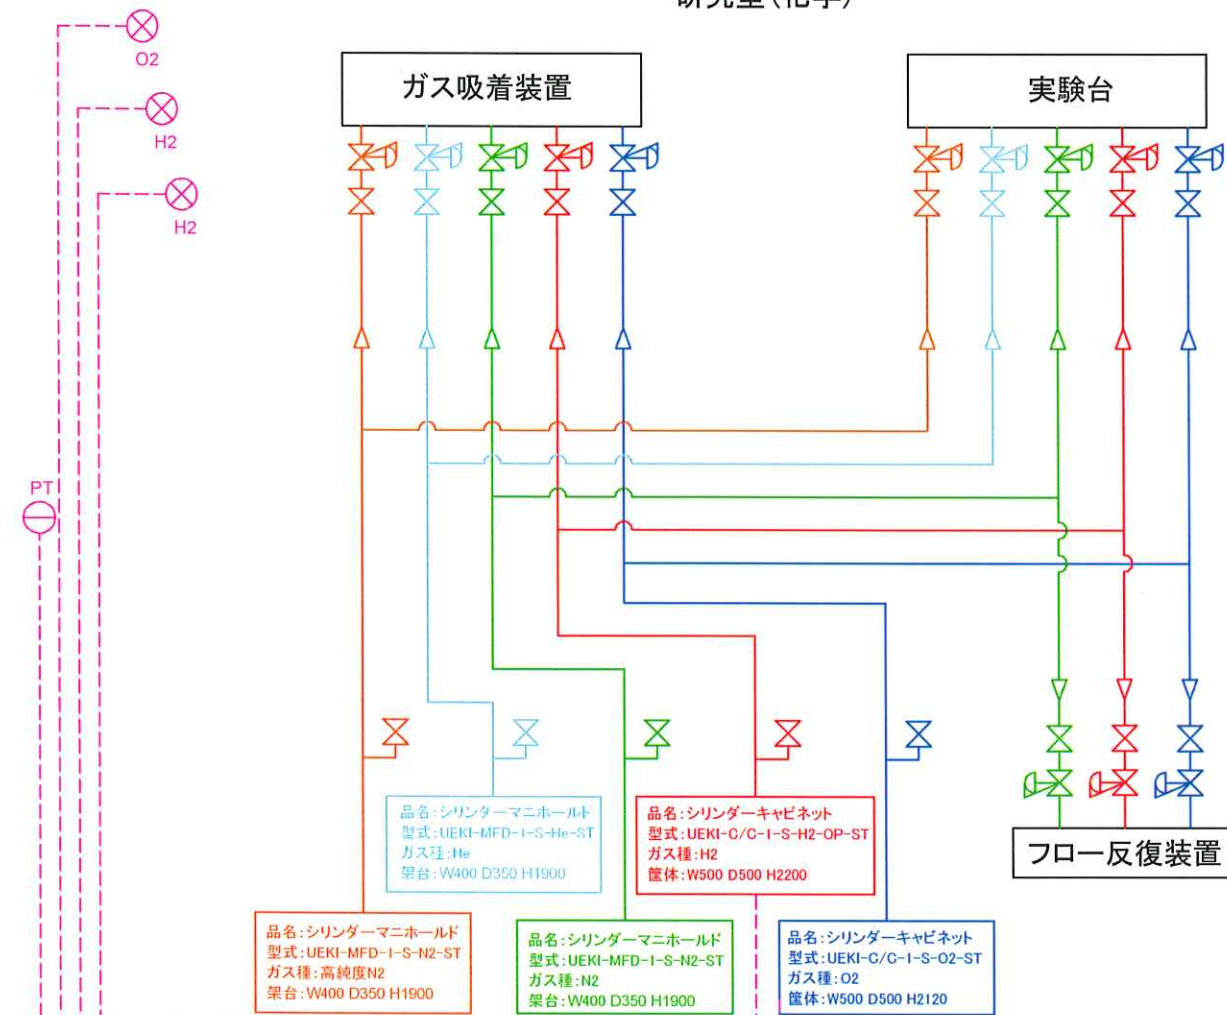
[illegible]

O2

H2

H2

PT

ガス吸着装置

実験台

フロー反復装置

品名:シリンダーマニホールド
型式:UEKI-MFD-1-S-He-ST
ガス種:He
架台:W400 D350 H1900

品名:シリンダーキャビネット
型式:UEKI-C/C-1-S-H2-OP-ST
ガス種:H2
筐体:W500 D500 H2200

品名:シリンダーマニホールド
型式:UEKI-MFD-1-S-N2-ST
ガス種:高純度N2
架台:W400 D350 H1900

品名:シリンダーマニホールド
型式:UEKI-MFD-1-S-N2-ST
ガス種:N2
架台:W400 D350 H1900

品名:シリンダーキャビネット
型式:UEKI-C/C-1-S-O2-ST
ガス種:O2
筐体:W500 D500 H2120